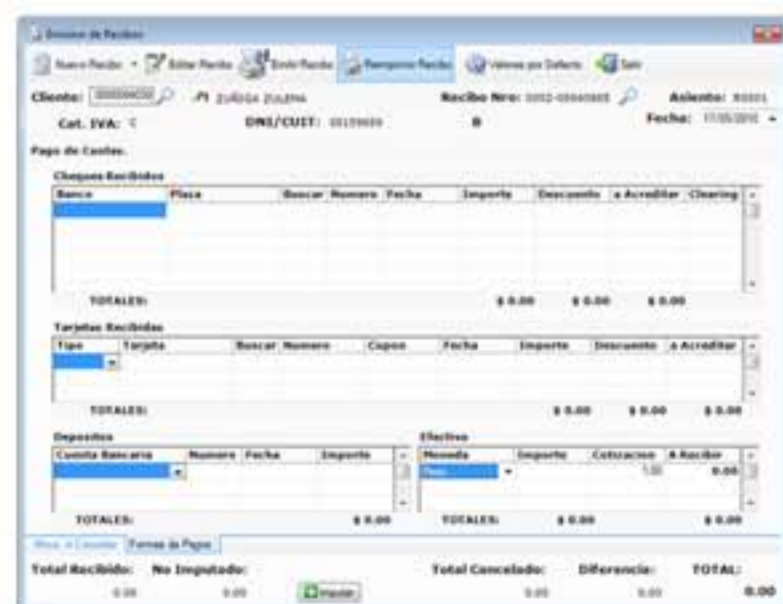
Emision de Recibos

Nuevo Recibo · Editar Recibo · Emitir Recibo · Reimprimir Recibo · Valores por Defecto · Salir

Cliente: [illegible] ZUÑIGA ZULEMA

Recibo Nro: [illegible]

Asiento: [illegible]

Cat. IVA: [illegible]

DNI/CUIT: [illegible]

B

Fecha: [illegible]

Pago de Cuotas.

Cheques Recibidos

| Banco | Plaza | Buscar | Numero | Fecha | Importe | Descuento | a Acreditar | Clearing |
|---|---|---|---|---|---|---|---|---|
| | | | | | | | | |

TOTALES: $ 0.00 $ 0.00 $ 0.00

Tarjetas Recibidas

| Tipo | Tarjeta | Buscar | Numero | Cupon | Fecha | Importe | Descuento | a Acreditar |
|---|---|---|---|---|---|---|---|---|
| | | | | | | | | |

TOTALES: $ 0.00 $ 0.00 $ 0.00

Depositos

| Cuenta Bancaria | Numero | Fecha | Importe |
|---|---|---|---|
| | | | |

TOTALES: $ 0.00

Efectivo

| Moneda | Importe | Cotizacion | A Recibir |
|---|---|---|---|
| Pesos | | 1.00 | 0.00 |

TOTALES: $ 0.00 $ 0.00

Mov. a Cancelar · Formas de Pago

Total Recibido: 0.00

No Imputado: 0.00

Imputar

Total Cancelado: 0.00

Diferencia: 0.00

TOTAL: 0.00